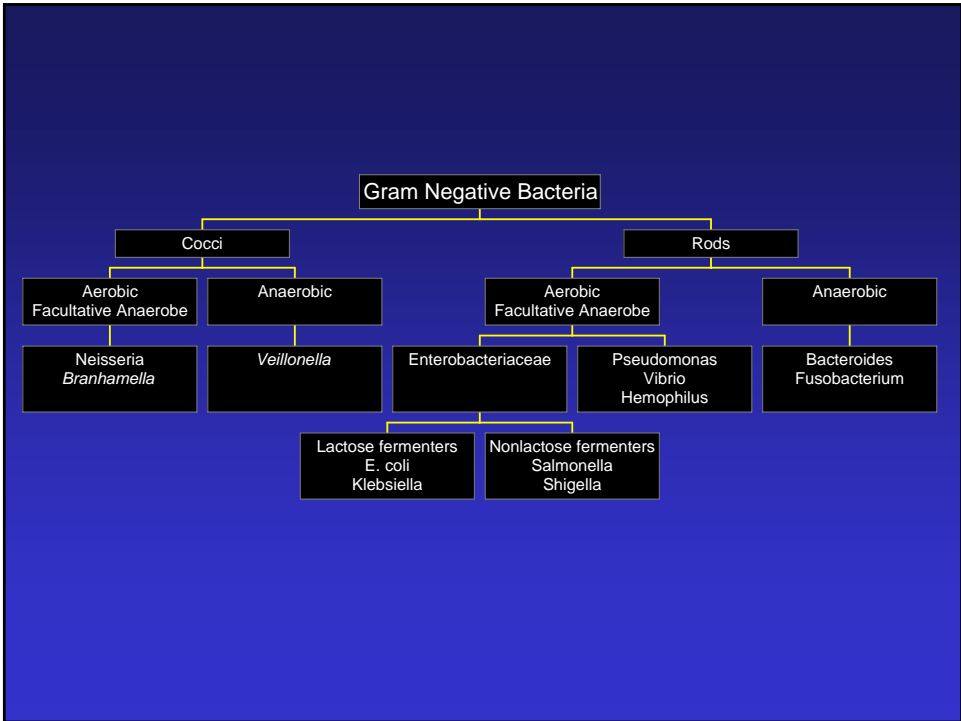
Gram Negative Bacteria

Cocci

Rods

Aerobic
Facultative Anaerobe

Anaerobic

Aerobic
Facultative Anaerobe

Anaerobic

Neisseria
Branhamella

Veillonella

Enterobacteriaceae

Pseudomonas
Vibrio
Hemophilus

Bacteroides
Fusobacterium

Lactose fermenters
E. coli
Klebsiella

Nonlactose fermenters
Salmonella
Shigella